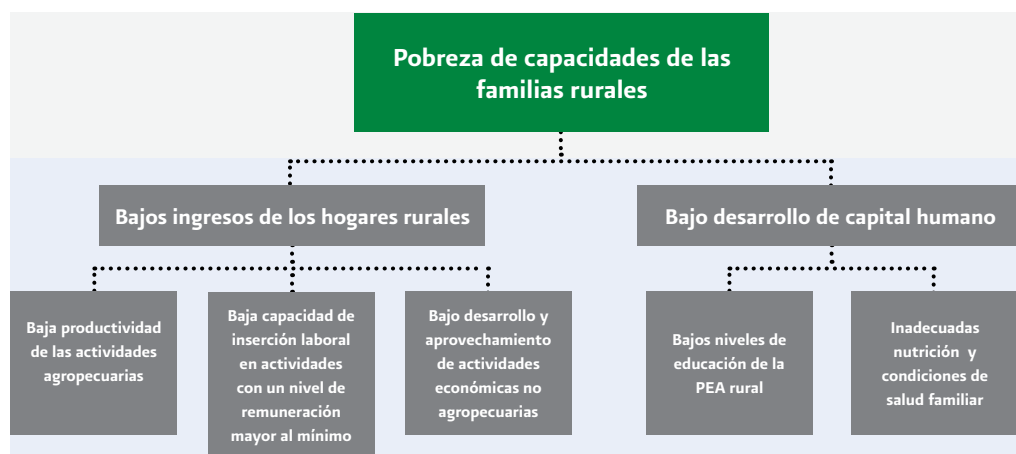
Pobreza de capacidades de las familias rurales

Bajos ingresos de los hogares rurales

Bajo desarrollo de capital humano

Baja productividad de las actividades agropecuarias

Baja capacidad de inserción laboral en actividades con un nivel de remuneración mayor al mínimo

Bajo desarrollo y aprovechamiento de actividades económicas no agropecuarias

Bajos niveles de educación de la PEA rural

Inadecuadas nutrición y condiciones de salud familiar